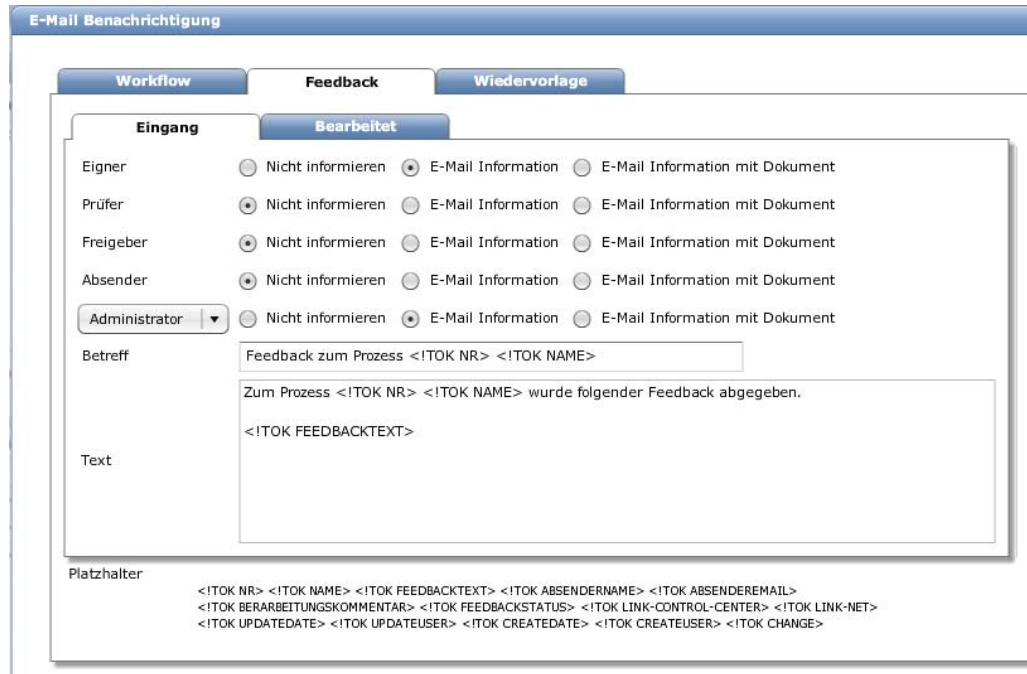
E-Mail Benachrichtigung

Workflow | Feedback | Wiedervorlage

Eingang | Bearbeitet

Eigner ◯ Nicht informieren ◉ E-Mail Information ◯ E-Mail Information mit Dokument

Prüfer ◉ Nicht informieren ◯ E-Mail Information ◯ E-Mail Information mit Dokument

Freigeber ◉ Nicht informieren ◯ E-Mail Information ◯ E-Mail Information mit Dokument

Absender ◉ Nicht informieren ◯ E-Mail Information ◯ E-Mail Information mit Dokument

Administrator ▾ ◯ Nicht informieren ◉ E-Mail Information ◯ E-Mail Information mit Dokument

Betreff Feedback zum Prozess <!TOK NR> <!TOK NAME>

Text
Zum Prozess <!TOK NR> <!TOK NAME> wurde folgender Feedback abgegeben.

<!TOK FEEDBACKTEXT>

Platzhalter
<!TOK NR> <!TOK NAME> <!TOK FEEDBACKTEXT> <!TOK ABSENDERNAME> <!TOK ABSENDEREMAIL>
<!TOK BERARBEITUNGSKOMMENTAR> <!TOK FEEDBACKSTATUS> <!TOK LINK-CONTROL-CENTER> <!TOK LINK-NET>
<!TOK UPDATEDATE> <!TOK UPDATEUSER> <!TOK CREATEDATE> <!TOK CREATEUSER> <!TOK CHANGE>